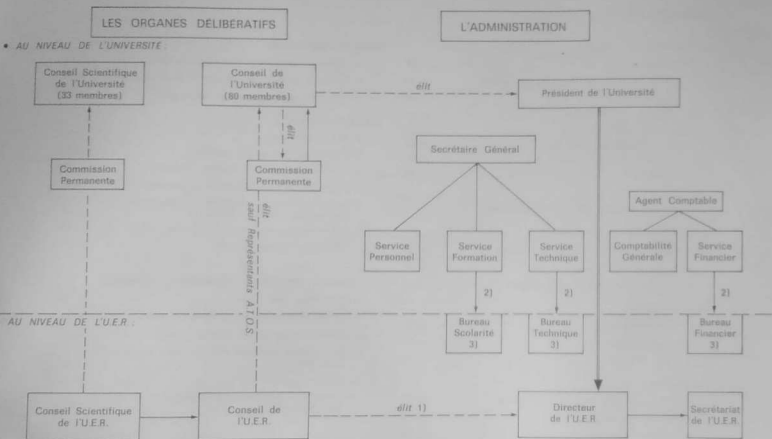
LES ORGANES DÉLIBÉRATIFS

L'ADMINISTRATION

• AU NIVEAU DE L'UNIVERSITÉ :

Conseil Scientifique de l'Université (33 membres)

Conseil de l'Université (60 membres)

élit

Président de l'Université

élit

Commission Permanente

Commission Permanente

Secrétaire Général

Agent Comptable

élit sauf Représentants A.T.O.S.

Service Personnel

Service Formation

Service Technique

Comptabilité Générale

Service Financier

2)

2)

2)

AU NIVEAU DE L'U.E.R. :

Bureau Scolarité 3)

Bureau Technique 3)

Bureau Financier 3)

Conseil Scientifique de l'U.E.R.

Conseil de l'U.E.R.

élit 1)

Directeur de l'U.E.R.

Secrétariat de l'U.E.R.